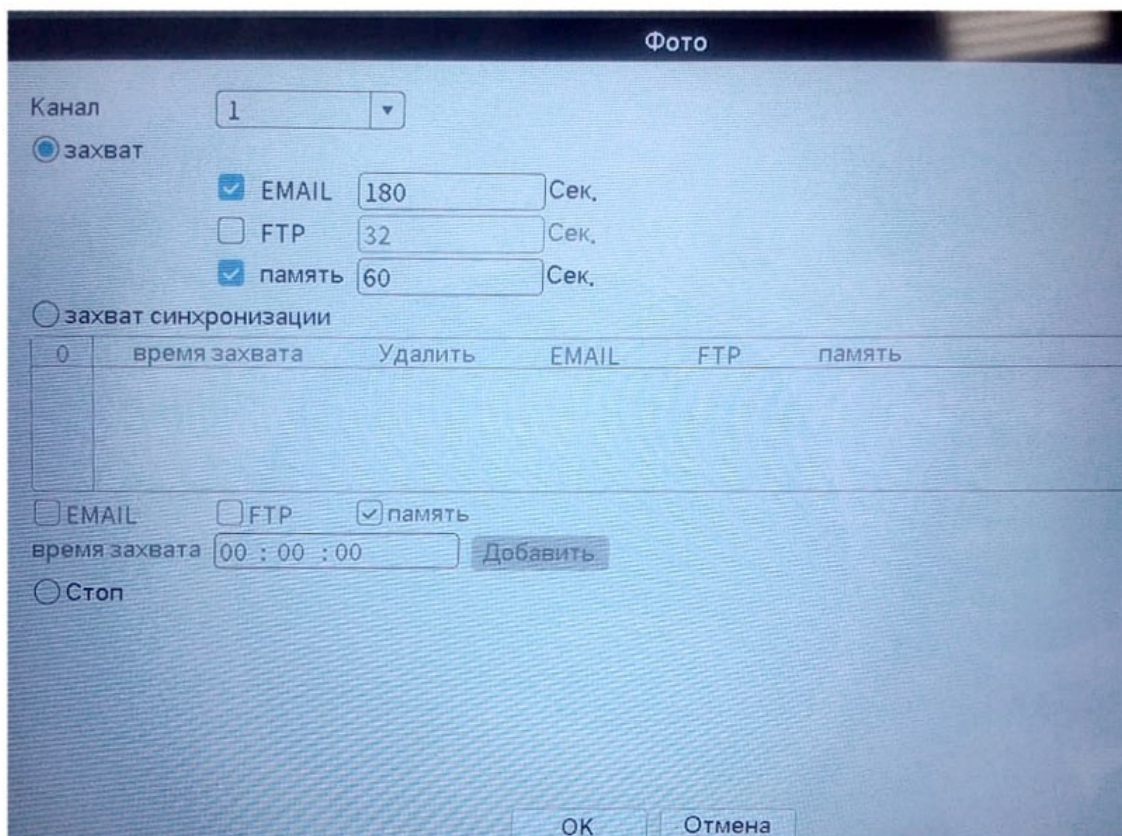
Фото

Канал 1

захват

EMAIL 180 Сек.

FTP 32 Сек.

память 60 Сек.

захват синхронизации

| 0 | время захвата | Удалить | EMAIL | FTP | память |
|---|---|---|---|---|---|
| | | | | | |

EMAIL FTP память

время захвата 00 : 00 : 00 Добавить

Стоп

OK Отмена